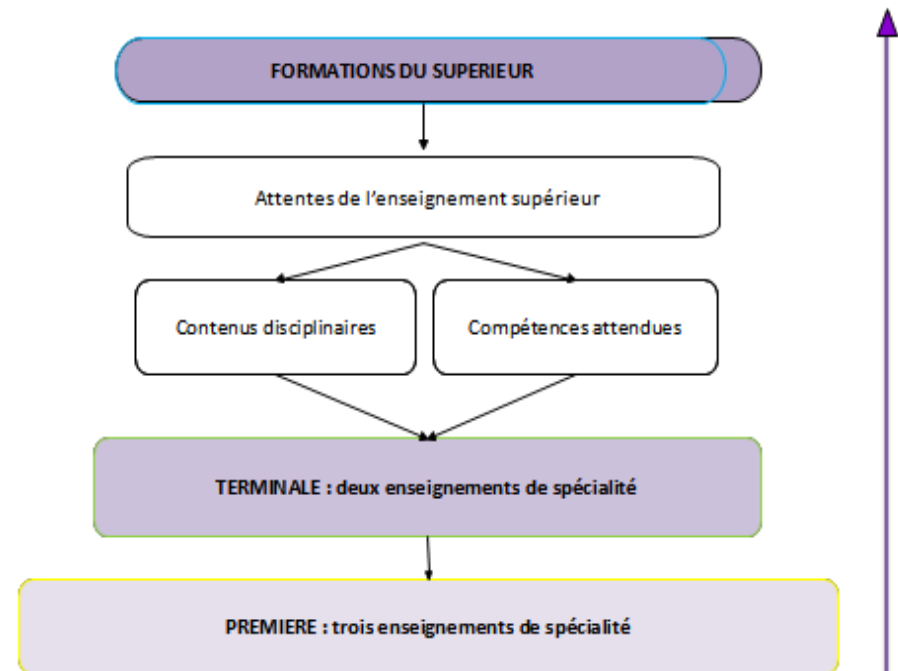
FORMATIONS DU SUPERIEUR

Attentes de l'enseignement supérieur

Contenus disciplinaires

Compétences attendues

TERMINALE : deux enseignements de spécialité

PREMIERE : trois enseignements de spécialité